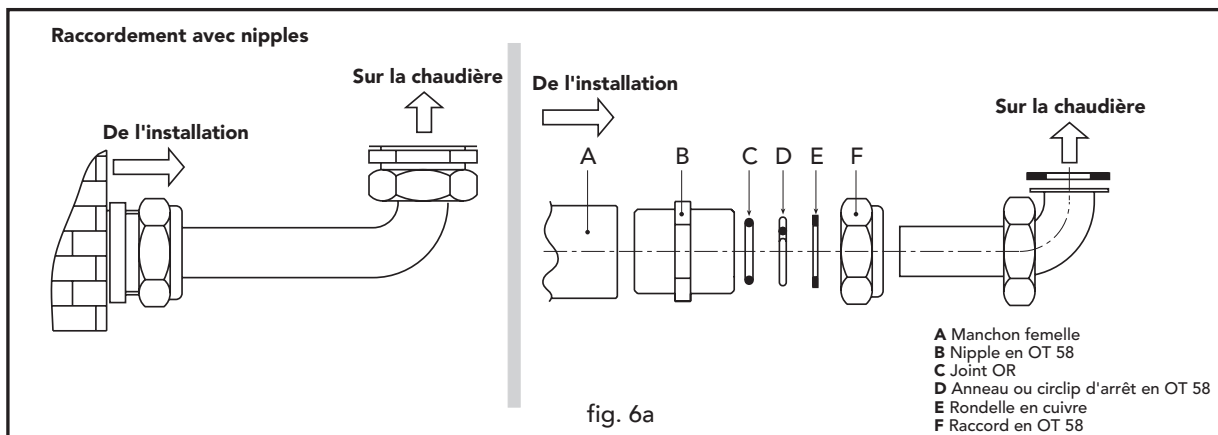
Raccordement avec nipples

Sur la chaudière

De l'installation

De l'installation

Sur la chaudière

A B C D E F

A Manchon femelle
B Nipple en OT 58
C Joint OR
D Anneau ou circlip d'arrêt en OT 58
E Rondelle en cuivre
F Raccord en OT 58

fig. 6a